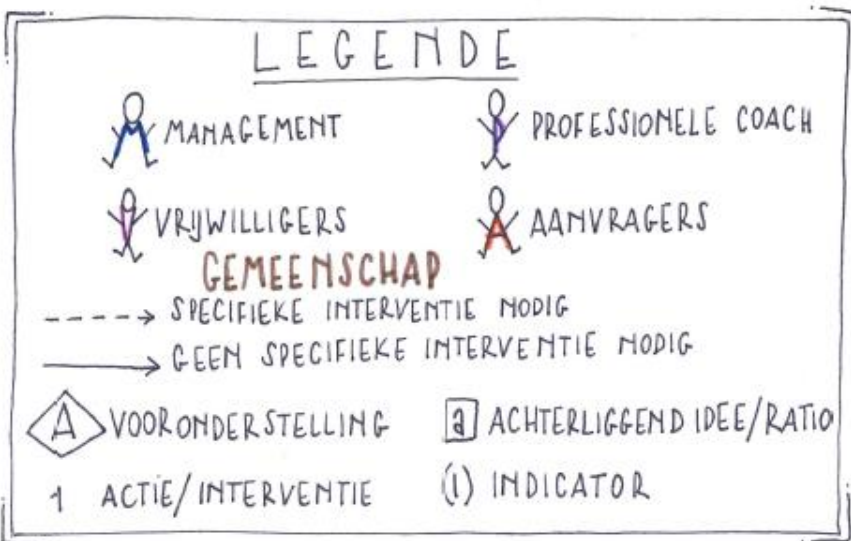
LEGENDE

MANAGEMENT

PROFESSIONELE COACH

VRIJWILLIGERS

AANVRAGERS

GEMEENSCHAP

SPECIFIEKE INTERVENTIE NODIG

GEEN SPECIFIEKE INTERVENTIE NODIG

A VOORONDERSTELLING

a ACHTERLIGGEND IDEE/RATIO

1 ACTIE/INTERVENTIE

(1) INDICATOR